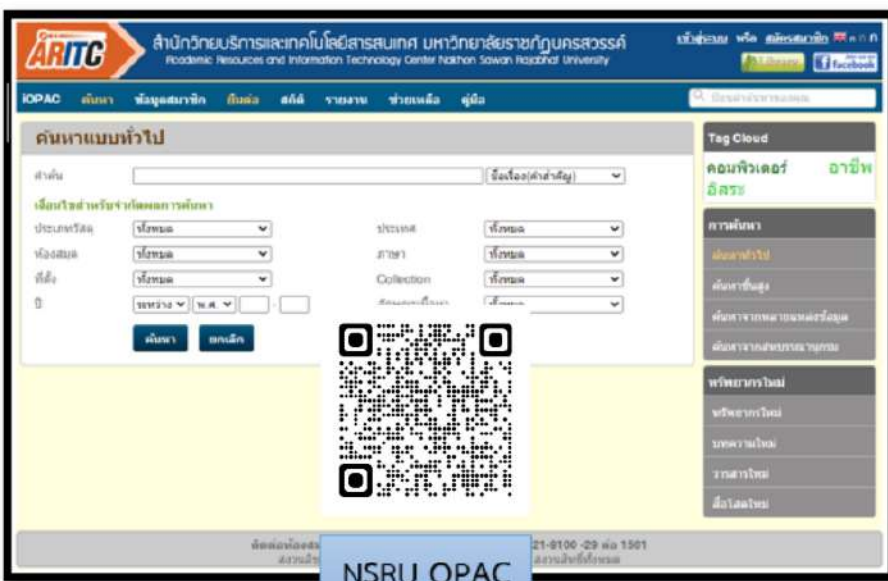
ARITC

สำนักวิทยบริการและเทคโนโลยีสารสนเทศ มหาวิทยาลัยราชภัฏนครสวรรค์
Academic Resources and Information Technology Center Nakhon Sawan Rajabhat University

เข้าสู่ระบบ หรือ สมัครสมาชิก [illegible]

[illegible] facebook

iOPAC ค้นหา ข้อมูลสมาชิก ยืมต่อ สถิติ รายงาน ช่วยเหลือ คู่มือ

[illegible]

ค้นหาแบบทั่วไป

คำค้น | ชื่อเรื่อง(คำสำคัญ)

เงื่อนไขสำหรับจำกัดผลการค้นหา

ประเภทวัสดุ | ทั้งหมด
ห้องสมุด | ทั้งหมด
ที่ตั้ง | ทั้งหมด
ปี | ระหว่าง | พ.ศ.
ประเทศ | ทั้งหมด
ภาษา | ทั้งหมด
Collection | ทั้งหมด
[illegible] | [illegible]

ค้นหา ยกเลิก

Tag Cloud
คอมพิวเตอร์ อาชีพ อิสระ

การค้นหา
ค้นหาทั่วไป
ค้นหาขั้นสูง
ค้นหาจากหลายแหล่งข้อมูล
ค้นหาจากสหบรรณานุกรม

ทรัพยากรใหม่
ทรัพยากรใหม่
บทความใหม่
วารสารใหม่
สื่อโสตใหม่

ติดต่อห้อง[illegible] 21-9100 -29 ต่อ 1501
สงวนลิ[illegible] สงวนลิขสิทธิ์ทั้งหมด

NSRU OPAC